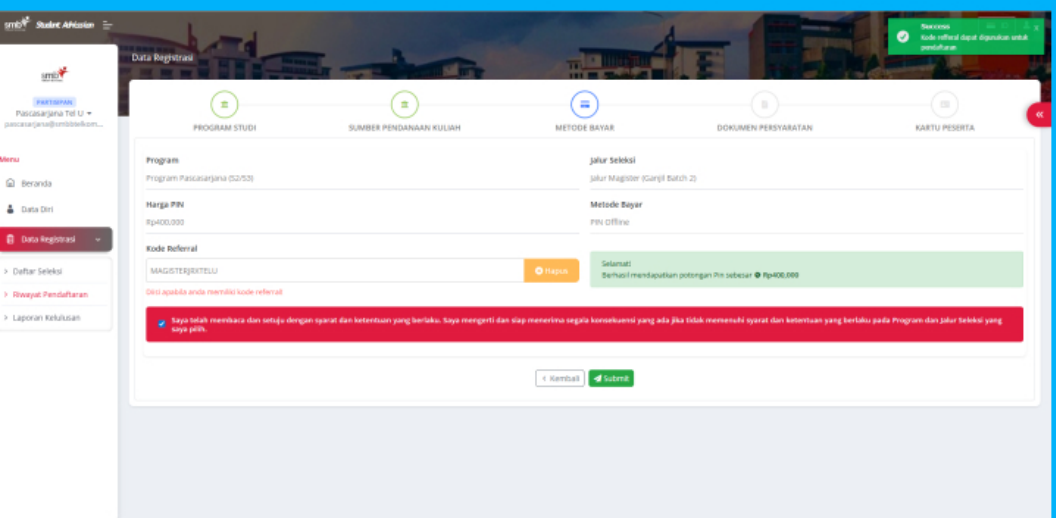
smb Student Admission

Success
Kode refferal dapat digunakan untuk pendaftaran

smb

PARTISIPAN
Pascasarjana Tel U
pascasarjana@smbtelkom...

Menu
Beranda
Data Diri
Data Registrasi
Daftar Seleksi
Riwayat Pendaftaran
Laporan Kelulusan

Data Registrasi

PROGRAM STUDI
SUMBER PENDANAAN KULIAH
METODE BAYAR
DOKUMEN PERSYARATAN
KARTU PESERTA

Program
Program Pascasarjana (S2/S3)

Jalur Seleksi
Jalur Magister (Ganjil Batch 2)

Harga PIN
Rp400,000

Metode Bayar
PIN Offline

Kode Referral
MAGISTERJRXTELU
Hapus
Diisi apabila anda memiliki kode referral

Selamat!
Berhasil mendapatkan potongan Pin sebesar Rp400,000

Saya telah membaca dan setuju dengan syarat dan ketentuan yang berlaku. Saya mengerti dan siap menerima segala konsekuensi yang ada jika tidak memenuhi syarat dan ketentuan yang berlaku pada Program dan Jalur Seleksi yang saya pilih.

Kembali
Submit